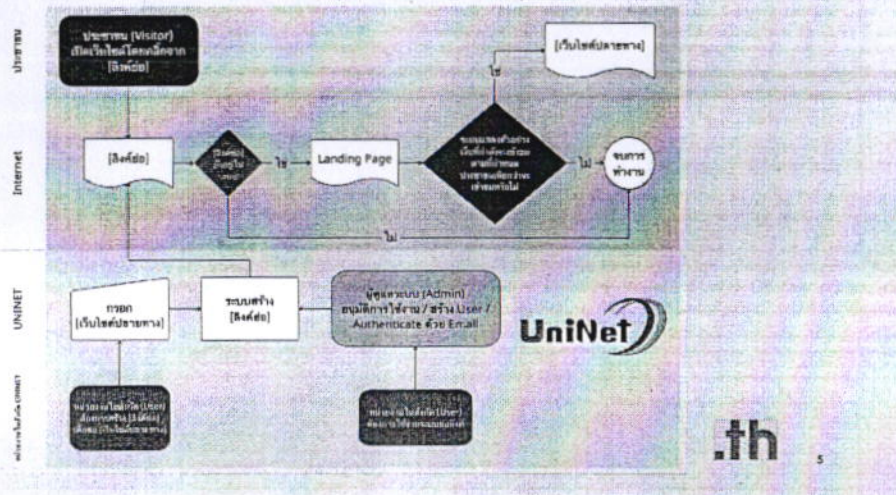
ประชาชน

ประชาชน (Visitor) เปิดเว็บไซต์โดยคลิกจาก [ลิงค์ย่อ]

[เว็บไซต์ปลายทาง]

ใช่

Internet

[ลิงค์ย่อ]

[ลิงค์ย่อ] มีอยู่ใน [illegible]

ใช่

Landing Page

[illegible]

ไม่

จบการทำงาน

ไม่

UNINET

กรอก [เว็บไซต์ปลายทาง]

ระบบสร้าง [ลิงค์ย่อ]

ผู้ดูแลระบบ (Admin) อนุมัติการใช้งาน / สร้าง User / Authenticate ด้วย Email

UniNet

หน่วยงานในสังกัด UNINET

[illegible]

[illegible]

.th

5